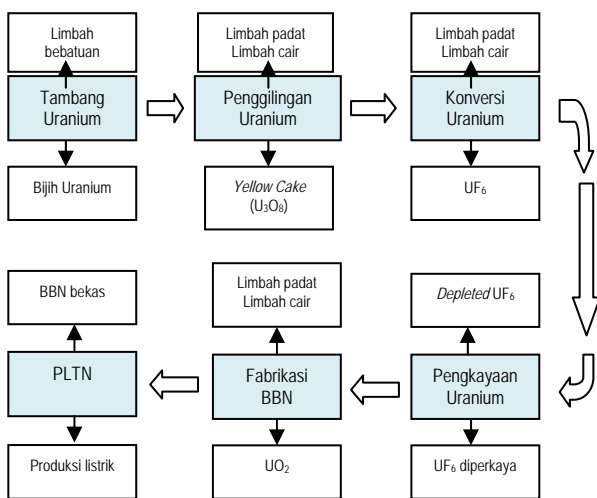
Limbah bebatuan

Tambang Uranium

Bijih Uranium

Limbah padat
Limbah cair

Penggilingan Uranium

*Yellow Cake* ($U_3O_8$)

Limbah padat
Limbah cair

Konversi Uranium

$UF_6$

BBN bekas

PLTN

Produksi listrik

Limbah padat
Limbah cair

Fabrikasi BBN

$UO_2$

*Depleted* $UF_6$

Pengkayaan Uranium

$UF_6$ diperkaya